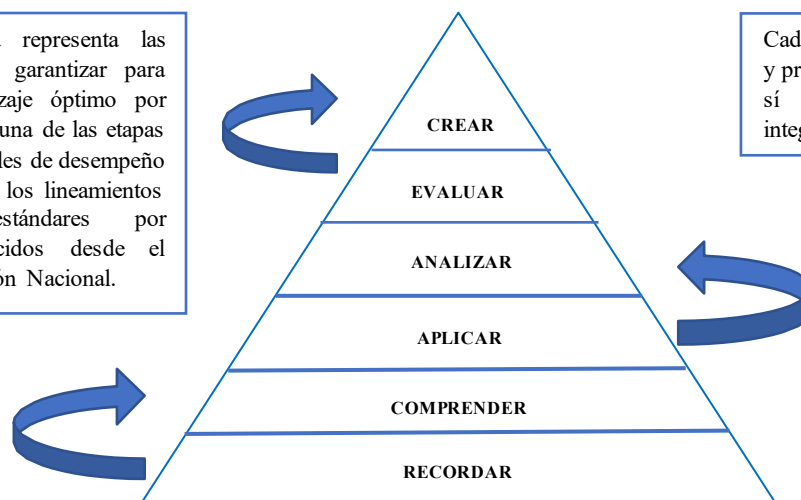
. representa las garantizar para zaje óptimo por una de las etapas les de desempeño los lineamientos estándares por cidos desde el ón Nacional.

CREAR

EVALUAR

ANALIZAR

APLICAR

COMPRENDER

RECORDAR

Cad y pr sí integ